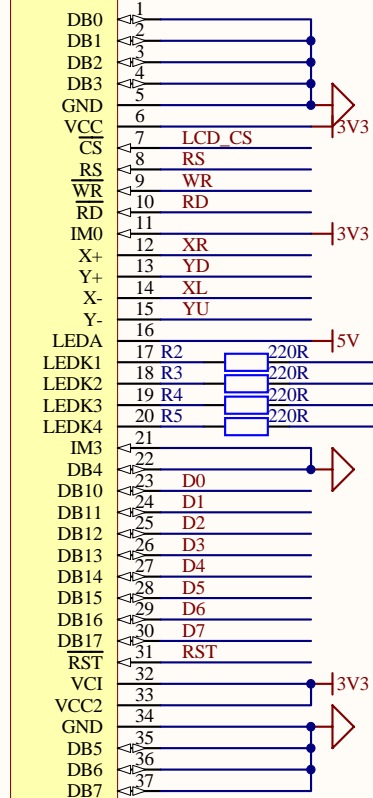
DB0 1
DB1 2
DB2 3
DB3 4
GND 5
VCC 6 3V3
$\overline{CS}$ 7 LCD_CS
RS 8 RS
$\overline{WR}$ 9 WR
$\overline{RD}$ 10 RD
IM0 11 3V3
X+ 12 XR
Y+ 13 YD
X- 14 XL
Y- 15 YU
LEDA 16 5V
LEDK1 17 R2 220R
LEDK2 18 R3 220R
LEDK3 19 R4 220R
LEDK4 20 R5 220R
IM3 21
DB4 22
DB10 23 D0
DB11 24 D1
DB12 25 D2
DB13 26 D3
DB14 27 D4
DB15 28 D5
DB16 29 D6
DB17 30 D7
$\overline{RST}$ 31 RST
VCI 32 3V3
VCC2 33
GND 34
DB5 35
DB6 36
DB7 37